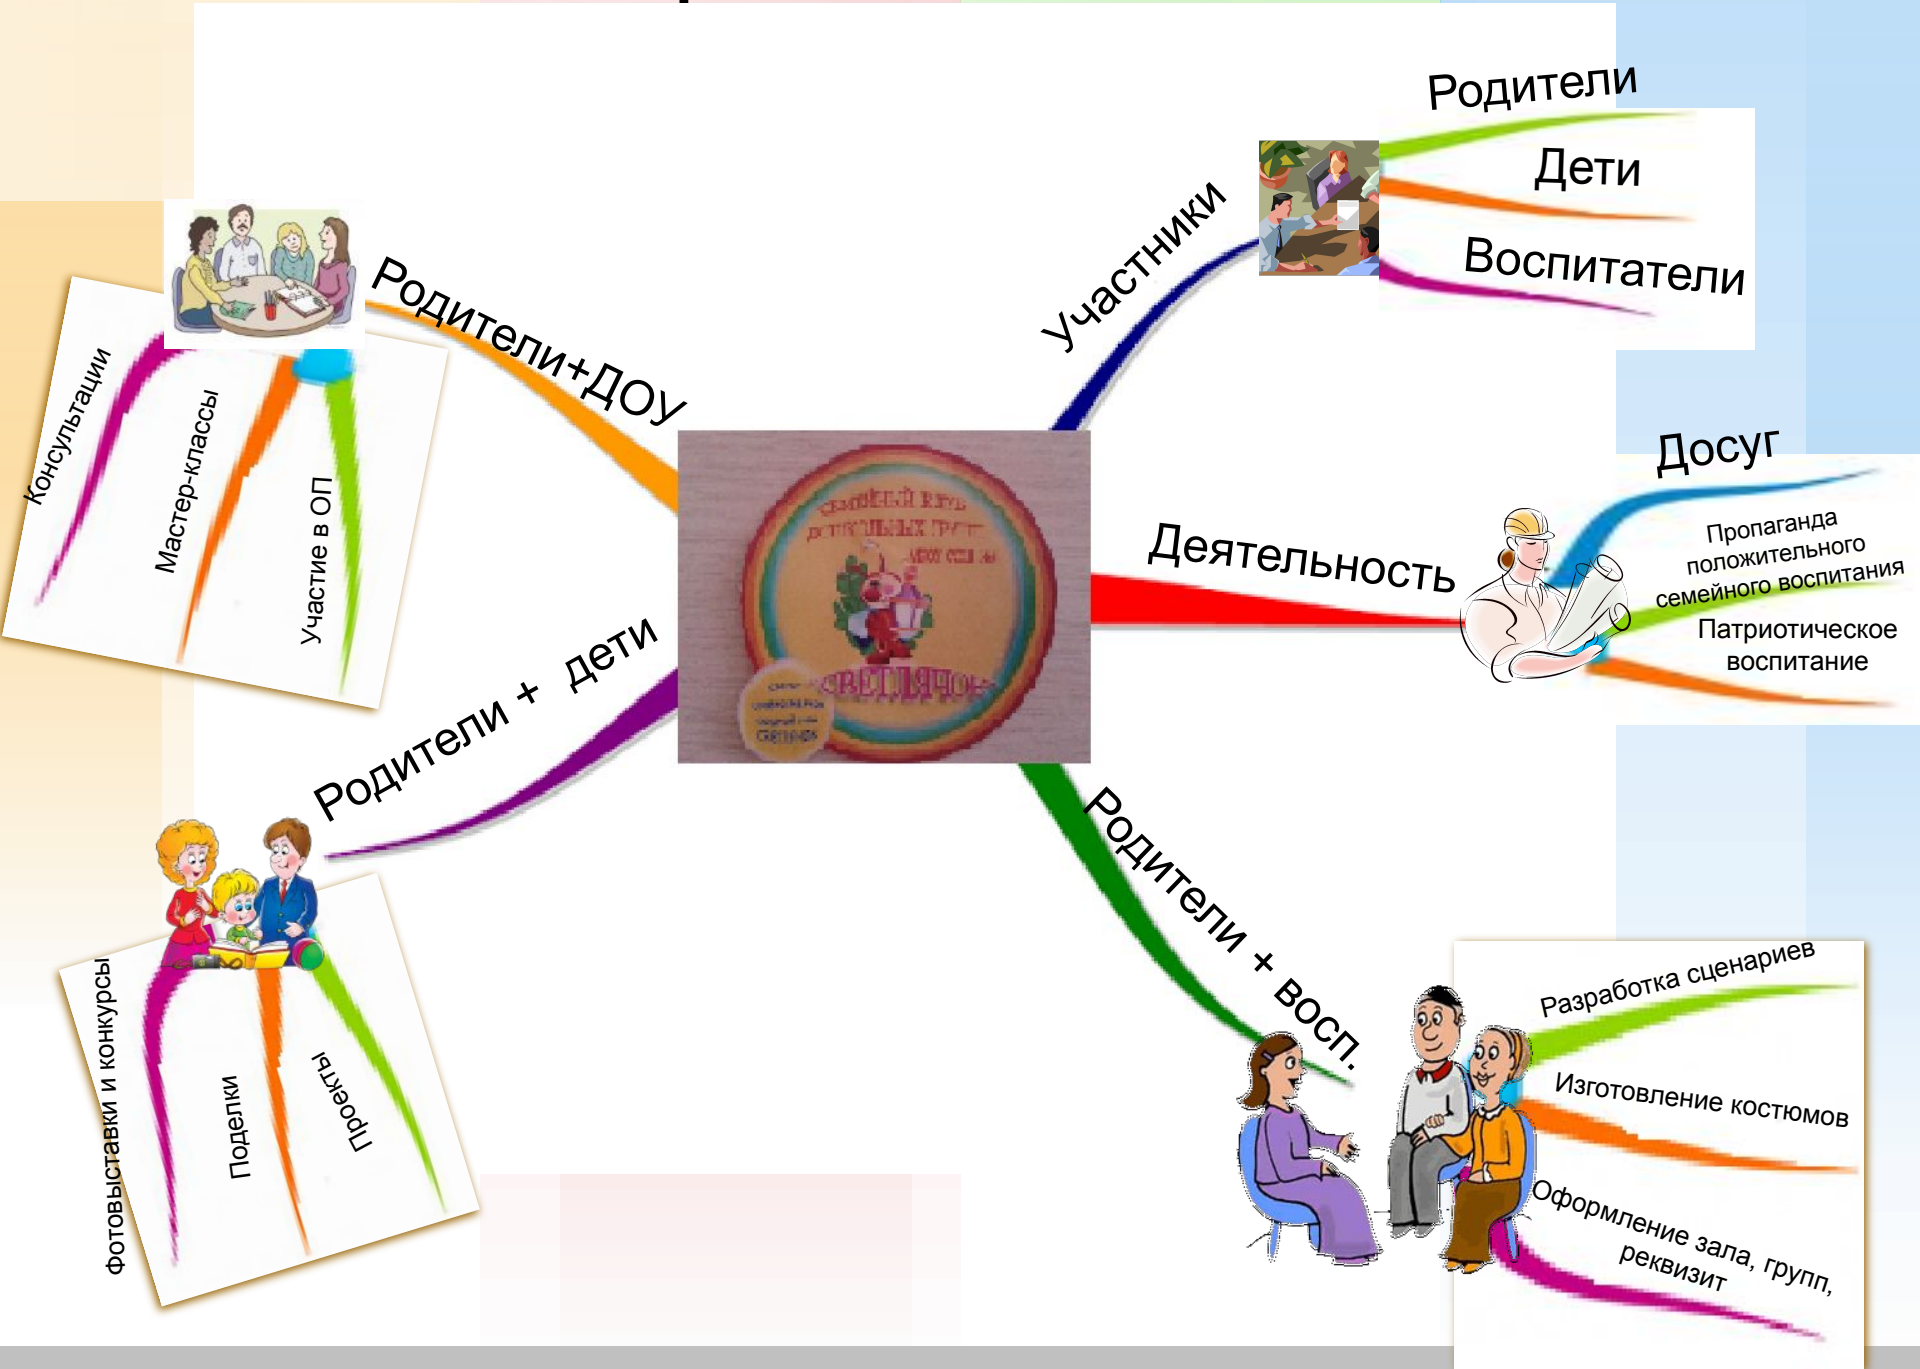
Родители+ДОУ

Консультации

Мастер-классы

Участие в ОП

Родители + дети

Фотовыставки и конкурсы

Поделки

Проекты

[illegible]

СВЕТЛЯЧОК

Участники

Родители

Дети

Воспитатели

Деятельность

Досуг

Пропаганда положительного семейного воспитания

Патриотическое воспитание

Родители + восп.

Разработка сценариев

Изготовление костюмов

Оформление зала, групп, реквизит